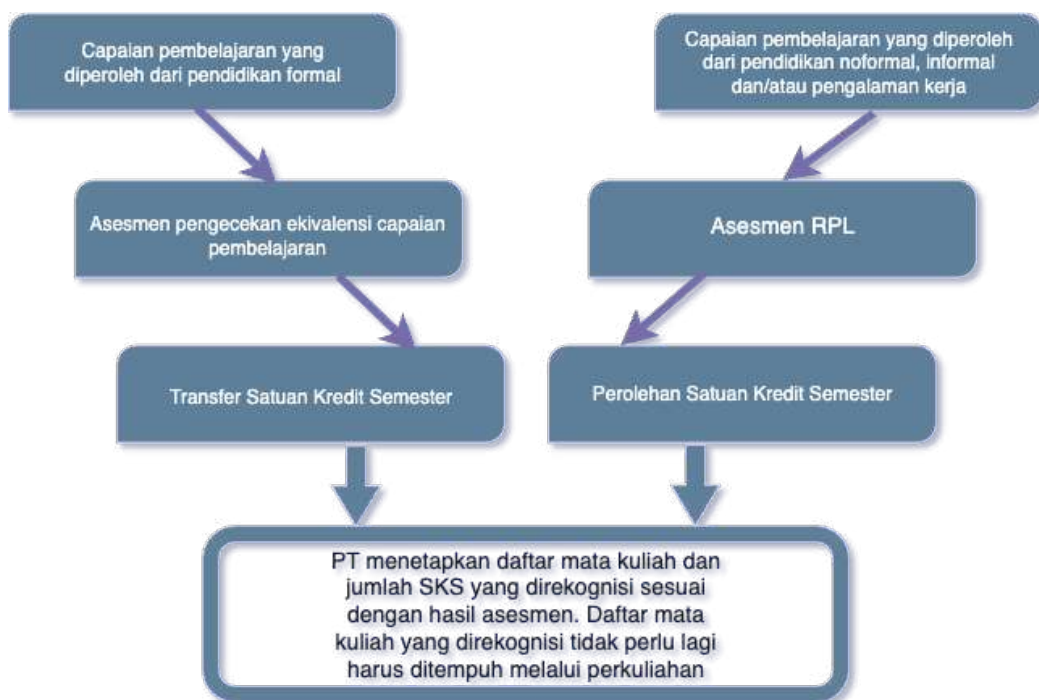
Capaian pembelajaran yang diperoleh dari pendidikan formal

Capaian pembelajaran yang diperoleh dari pendidikan noformal, informal dan/atau pengalaman kerja

Asesmen pengecekan ekivalensi capaian pembelajaran

Asesmen RPL

Transfer Satuan Kredit Semester

Perolehan Satuan Kredit Semester

PT menetapkan daftar mata kuliah dan jumlah SKS yang direkognisi sesuai dengan hasil asesmen. Daftar mata kuliah yang direkognisi tidak perlu lagi harus ditempuh melalui perkuliahan